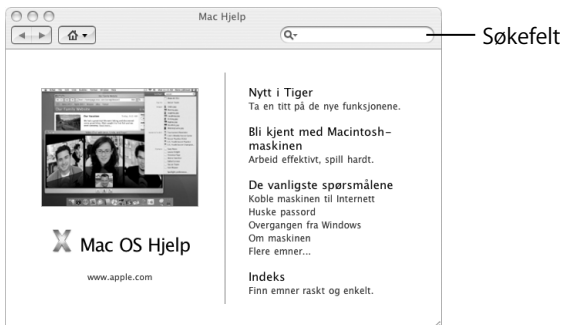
Mac Hjelp

Søkefelt

Mac OS Hjelp

www.apple.com

Nytt i Tiger
Ta en titt på de nye funksjonene.

Bli kjent med Macintoshmaskinen
Arbeid effektivt, spill hardt.

De vanligste spørsmålene
Koble maskinen til Internett
Huske passord
Overgangen fra Windows
Om maskinen
Flere emner...

Indeks
Finn emner raskt og enkelt.